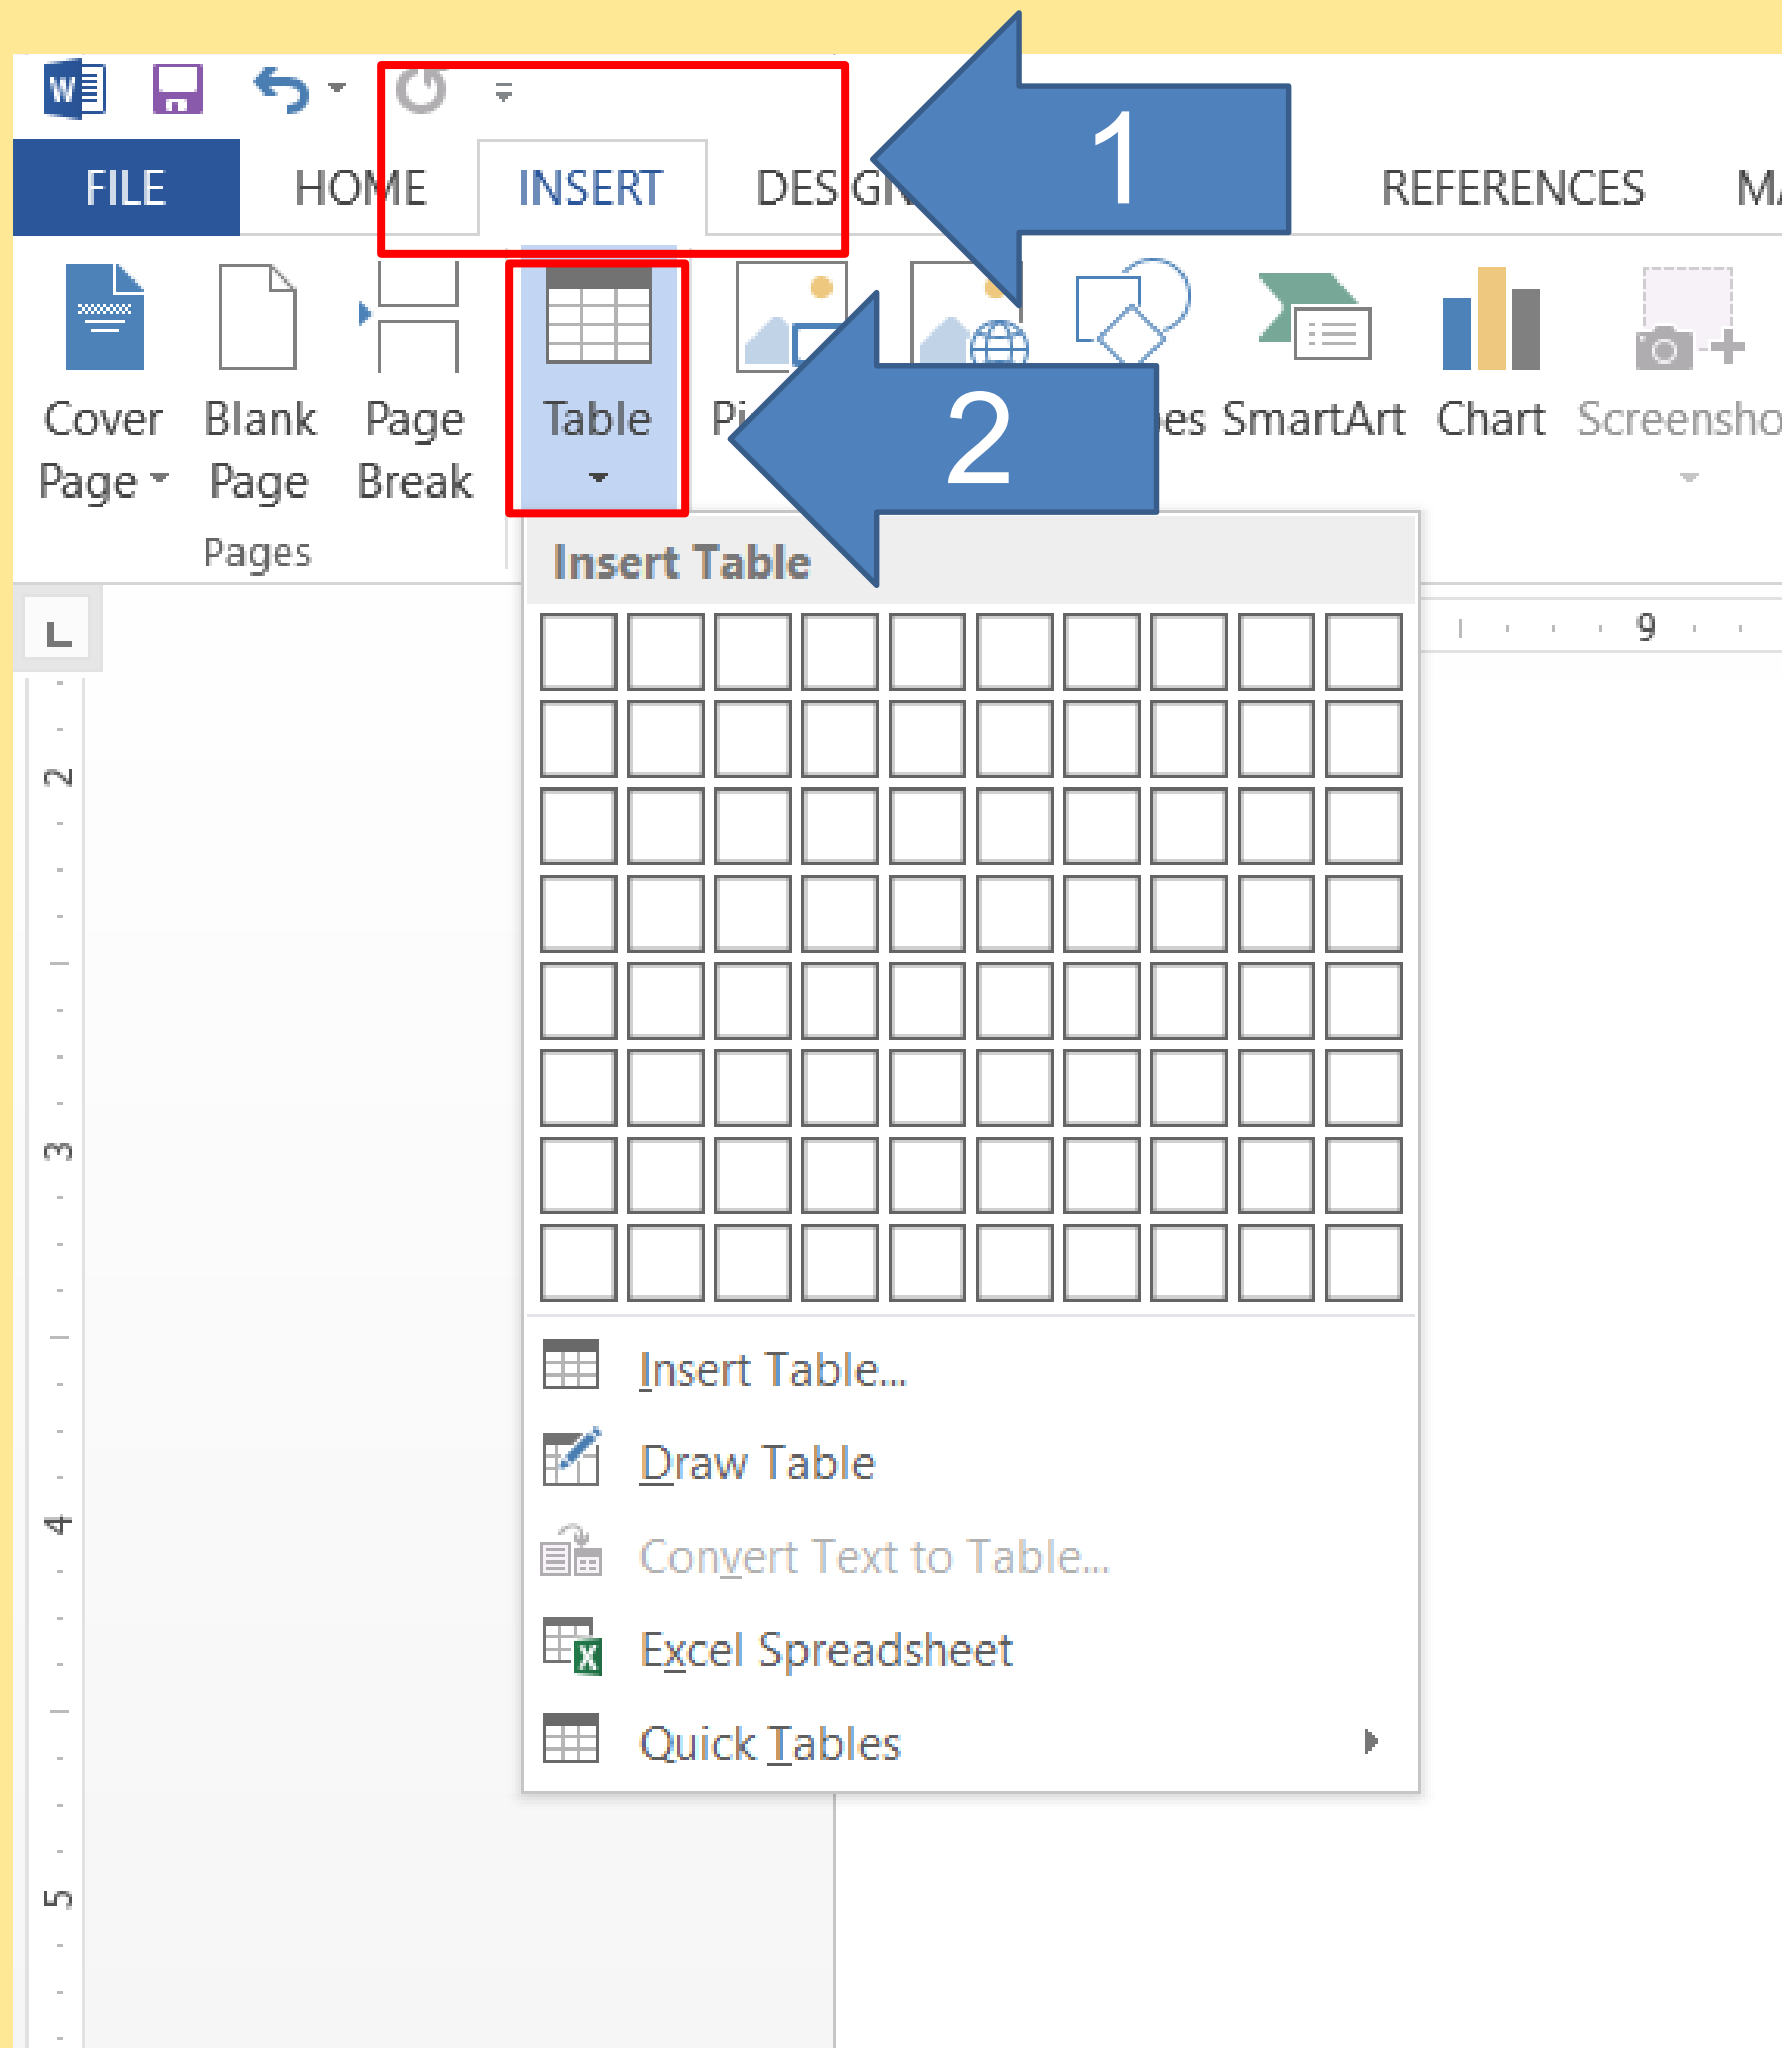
FILE HOME INSERT DESIGN REFERENCES M

1

Cover Page Blank Page Page Break Table Pi es SmartArt Chart Screensho

2

Pages

Insert Table

9

2 3 4 5

Insert Table...
Draw Table
Convert Text to Table...
Excel Spreadsheet
Quick Tables